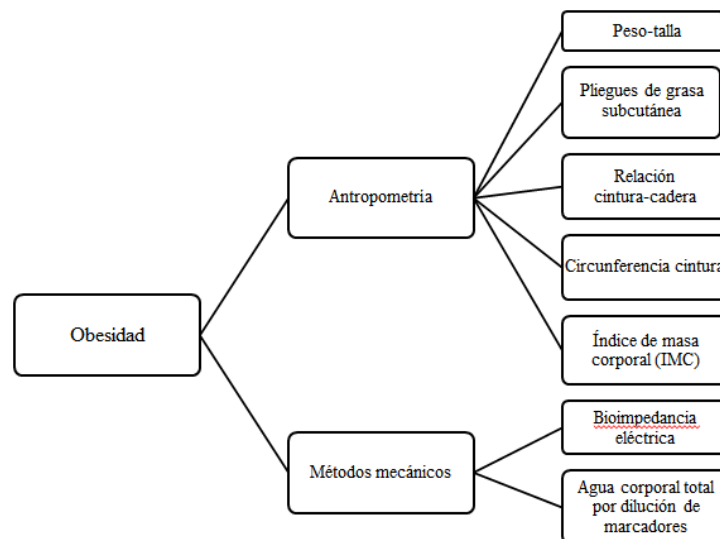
Obesidad

Antropometría

Peso-talla

Pliegues de grasa subcutánea

Relación cintura-cadera

Circunferencia cintura

Índice de masa corporal (IMC)

Métodos mecánicos

Bioimpedancia eléctrica

Agua corporal total por dilución de marcadores